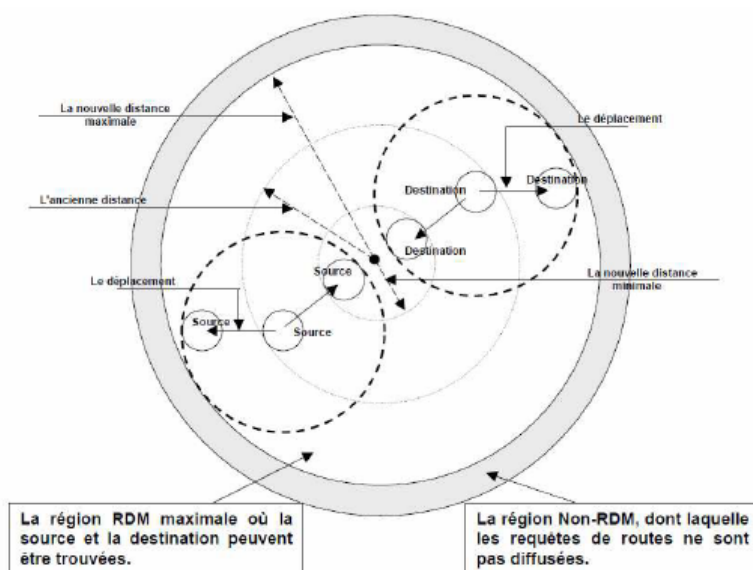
La nouvelle distance maximale

Le déplacement

L'ancienne distance

Destination

Destination

Destination

Source

La nouvelle distance minimale

Le déplacement

Source

Source

La région RDM maximale où la source et la destination peuvent être trouvées.

La région Non-RDM, dont laquelle les requêtes de routes ne sont pas diffusées.